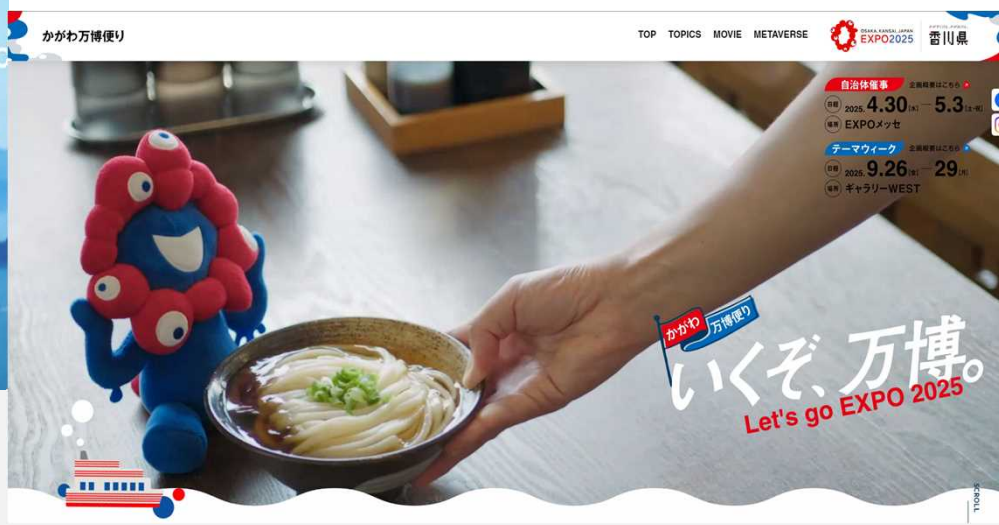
かがわ万博便り

TOP TOPICS MOVIE METAVERSE

OSAKA, KANSAI, JAPAN EXPO2025 香川県

自治体催事 企画概要はこちら

日程 2025. 4.30(水) — 5.3(土・祝)

場所 EXPOメッセ

テーマウィーク 企画概要はこちら

日程 2025. 9.26(金) — 29(月)

場所 ギャラリーWEST

かがわ 万博便り

いくぞ、万博。

Let's go EXPO 2025

SCROLL